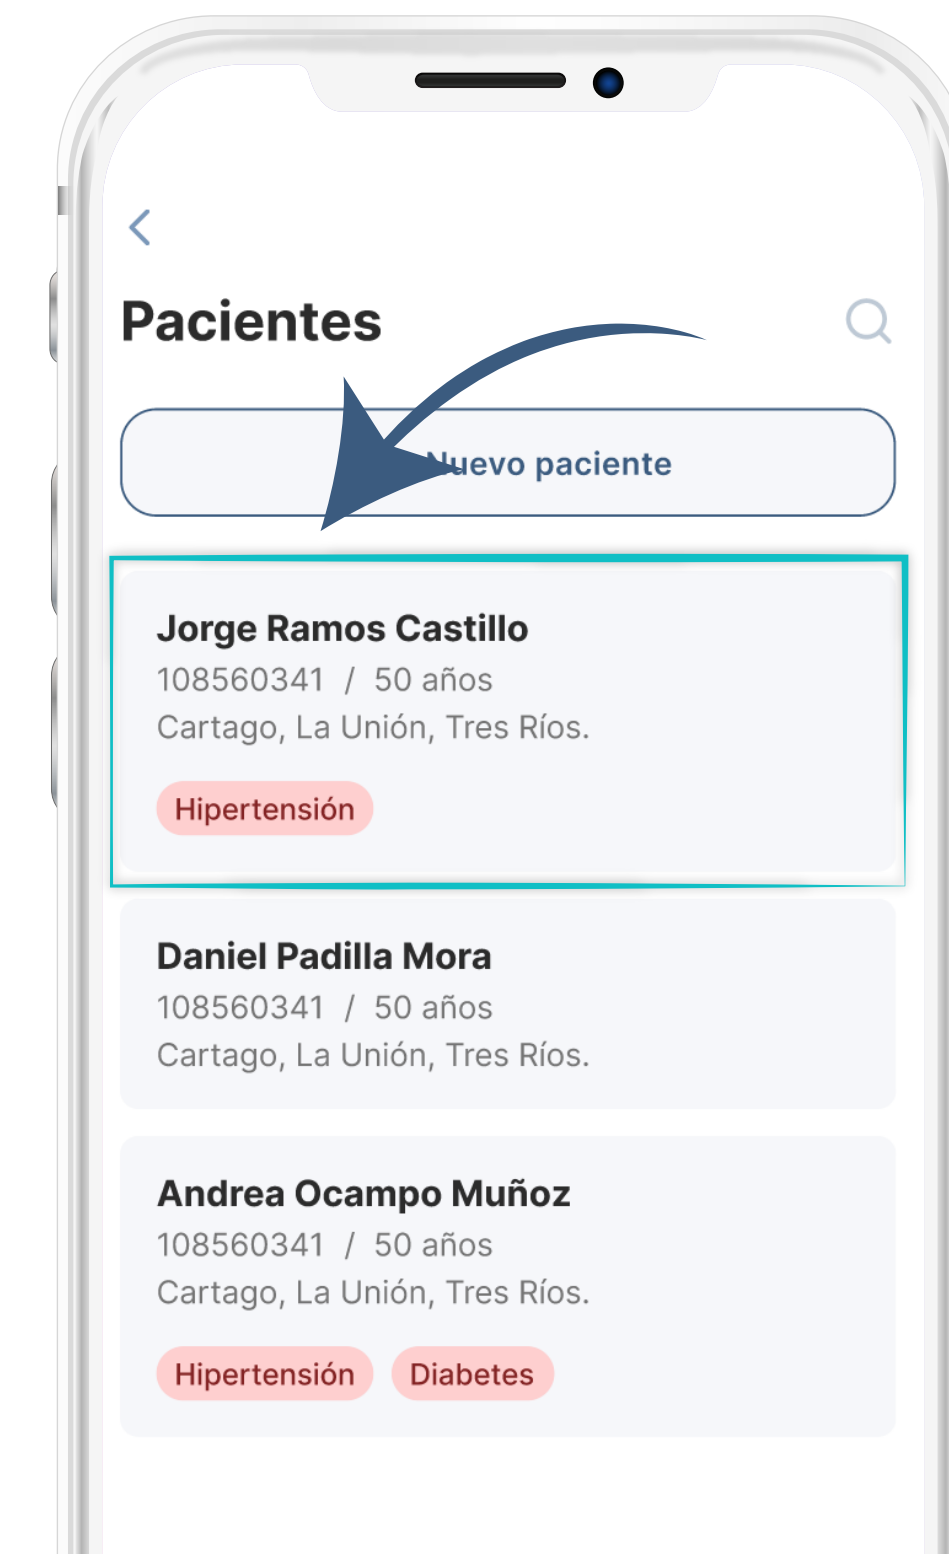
Pacientes

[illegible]uevo paciente

Jorge Ramos Castillo
108560341 / 50 años
Cartago, La Unión, Tres Ríos.

Hipertensión

Daniel Padilla Mora
108560341 / 50 años
Cartago, La Unión, Tres Ríos.

Andrea Ocampo Muñoz
108560341 / 50 años
Cartago, La Unión, Tres Ríos.

Hipertensión Diabetes